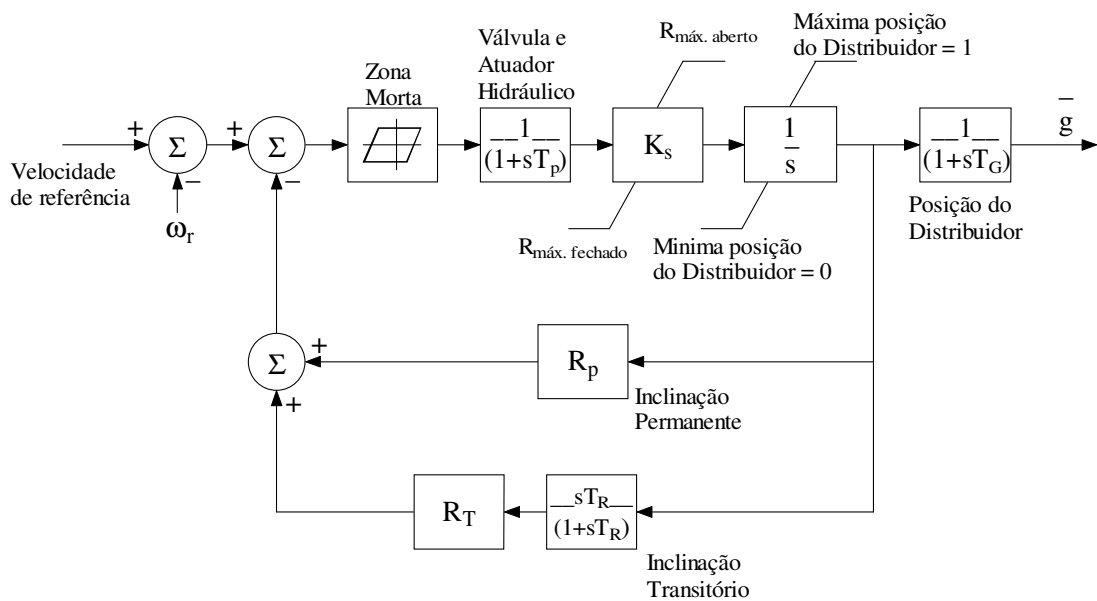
Velocidade de referência

+

$\Sigma$

−

$\omega_r$

+

$\Sigma$

−

Zona Morta

Válvula e Atuador Hidráulico

$\frac{1}{(1+sT_p)}$

$R_{máx. aberto}$

$K_s$

$R_{máx. fechado}$

Máxima posição do Distribuidor = 1

$\frac{1}{s}$

Minima posição do Distribuidor = 0

$\frac{1}{(1+sT_G)}$

$\bar{g}$

Posição do Distribuidor

$\Sigma$

+

+

$R_p$

Inclinação Permanente

$R_T$

$\frac{sT_R}{(1+sT_R)}$

Inclinação Transitório